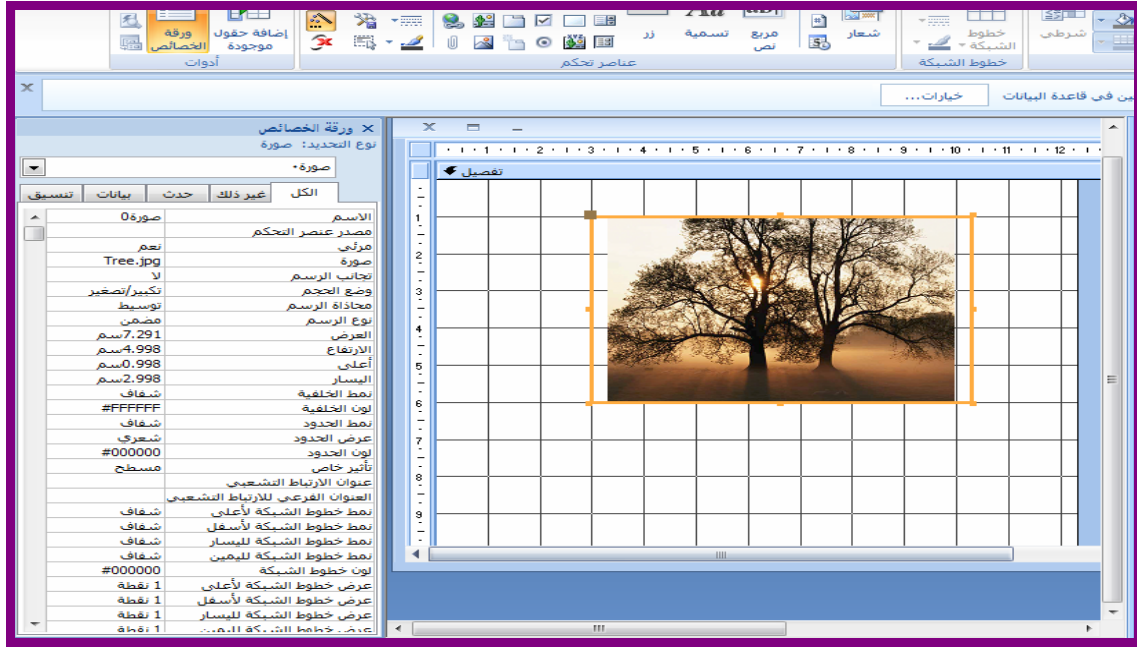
ورقة الخصائص
إضافة حقول موجودة
أدوات
زر
تسمية
مربع نص
شعار
عناصر تحكم
خطوط الشبكة
شرطي
خطوط الشبكة
ين في قاعدة البيانات
خيارات...

ورقة الخصائص
نوع التحديد: صورة
صورة0
الكل | غير ذلك | حدث | بيانات | تنسيق

| | |
|---|---|
| الاسم | صورة0 |
| مصدر عنصر التحكم | |
| مرئي | نعم |
| صورة | Tree.jpg |
| تجانب الرسم | لا |
| وضع الحجم | تكبير/تصغير |
| محاذاة الرسم | توسيط |
| نوع الرسم | مضمن |
| العرض | 7.291سم |
| الارتفاع | 4.998سم |
| أعلى | 0.998سم |
| اليسار | 2.998سم |
| نمط الخلفية | شفاف |
| لون الخلفية | #FFFFFF |
| نمط الحدود | شفاف |
| عرض الحدود | شعري |
| لون الحدود | #000000 |
| تأثير خاص | مسطح |
| عنوان الارتباط التشعبي | |
| العنوان الفرعي للارتباط التشعبي | |
| نمط خطوط الشبكة لأعلى | شفاف |
| نمط خطوط الشبكة لأسفل | شفاف |
| نمط خطوط الشبكة لليسار | شفاف |
| نمط خطوط الشبكة لليمين | شفاف |
| لون خطوط الشبكة | #000000 |
| عرض خطوط الشبكة لأعلى | 1 نقطة |
| عرض خطوط الشبكة لأسفل | 1 نقطة |
| عرض خطوط الشبكة لليسار | 1 نقطة |
| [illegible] | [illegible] |

تفصيل
1 2 3 4 5 6 7 8 9 10 11 12
1 2 3 4 5 6 7 8 9